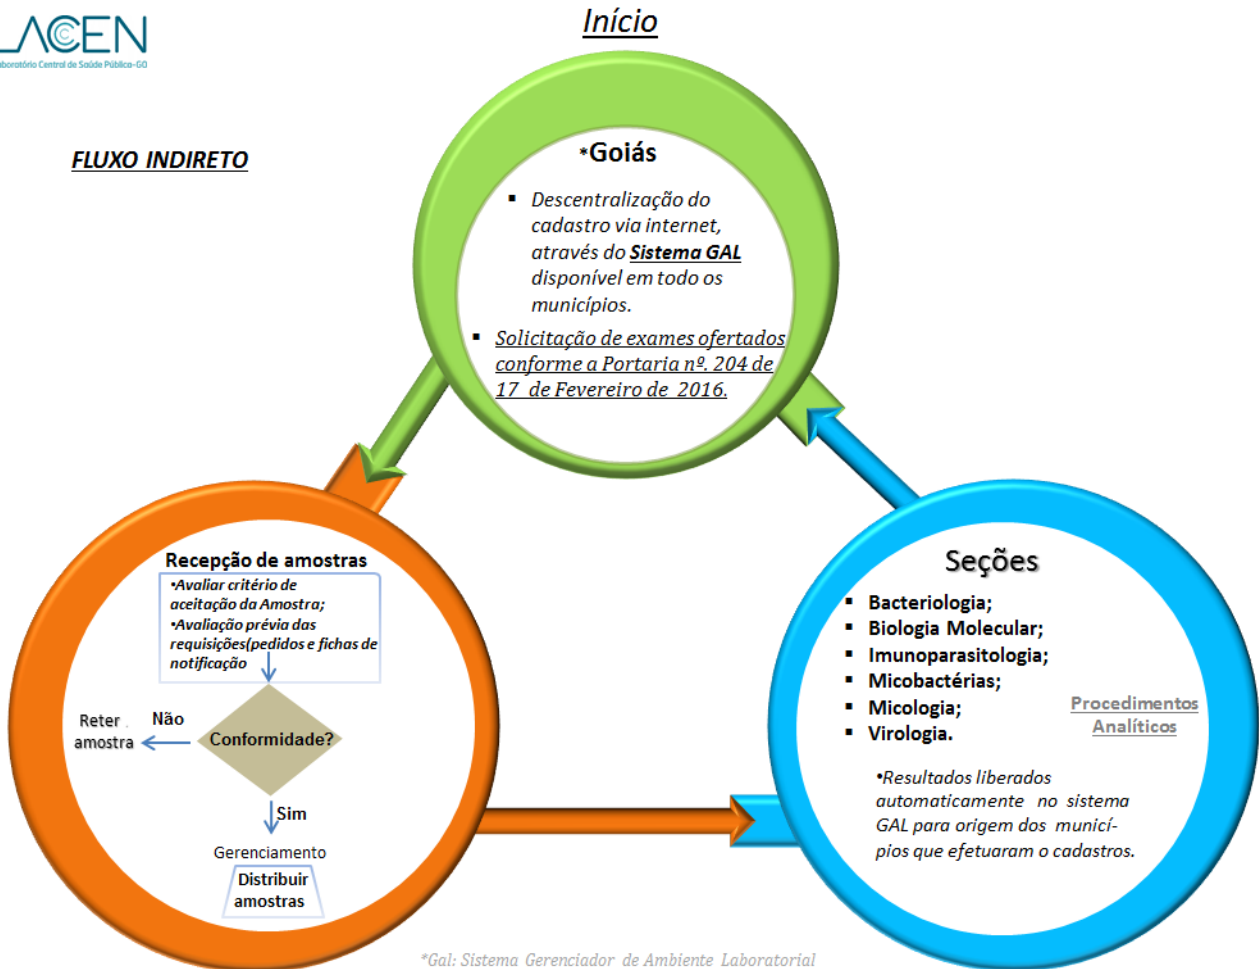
LACEN
Laboratório Central de Saúde Pública-GO

Início

FLUXO INDIRETO

*Goiás

- Descentralização do cadastro via internet, através do Sistema GAL disponível em todo os municípios.
- Solicitação de exames ofertados conforme a Portaria nº. 204 de 17 de Fevereiro de 2016.

Recepção de amostras
•Avaliar critério de aceitação da Amostra;
•Avaliação prévia das requisições(pedidos e fichas de notificação

Reter amostra
Não
Conformidade?
Sim
Gerenciamento
Distribuir amostras

Seções
- Bacteriologia;
- Biologia Molecular;
- Imunoparasitologia;
- Micobactérias;
- Micologia;
- Virologia.

Procedimentos Analíticos

•Resultados liberados automaticamente no sistema GAL para origem dos municípios que efetuaram o cadastros.

*Gal: Sistema Gerenciador de Ambiente Laboratorial